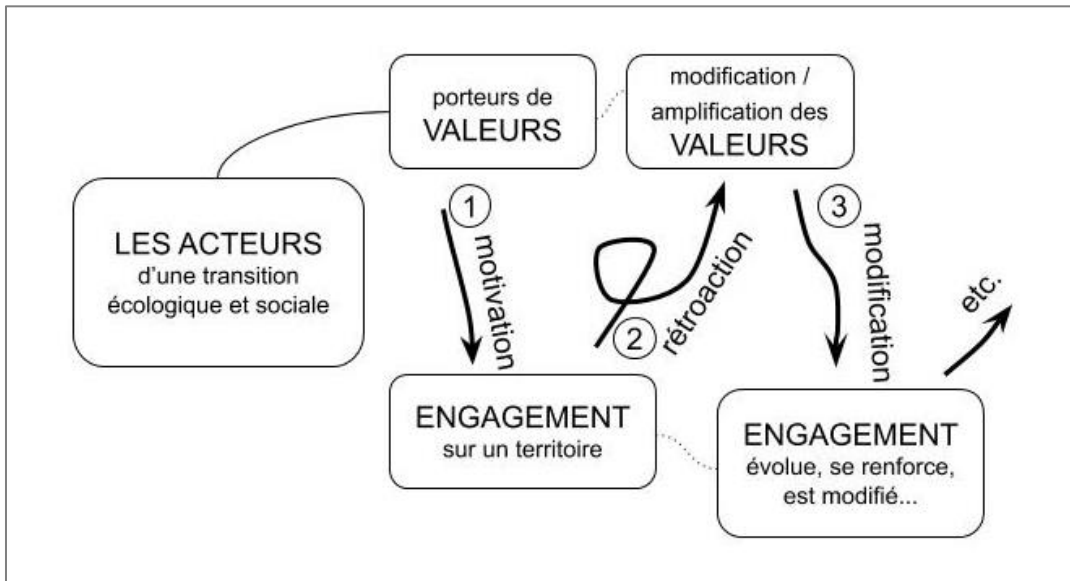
porteurs de VALEURS

modification / amplification des VALEURS

LES ACTEURS d'une transition écologique et sociale

1 motivation

2 rétroaction

3 modification

etc.

ENGAGEMENT sur un territoire

ENGAGEMENT évolue, se renforce, est modifié...